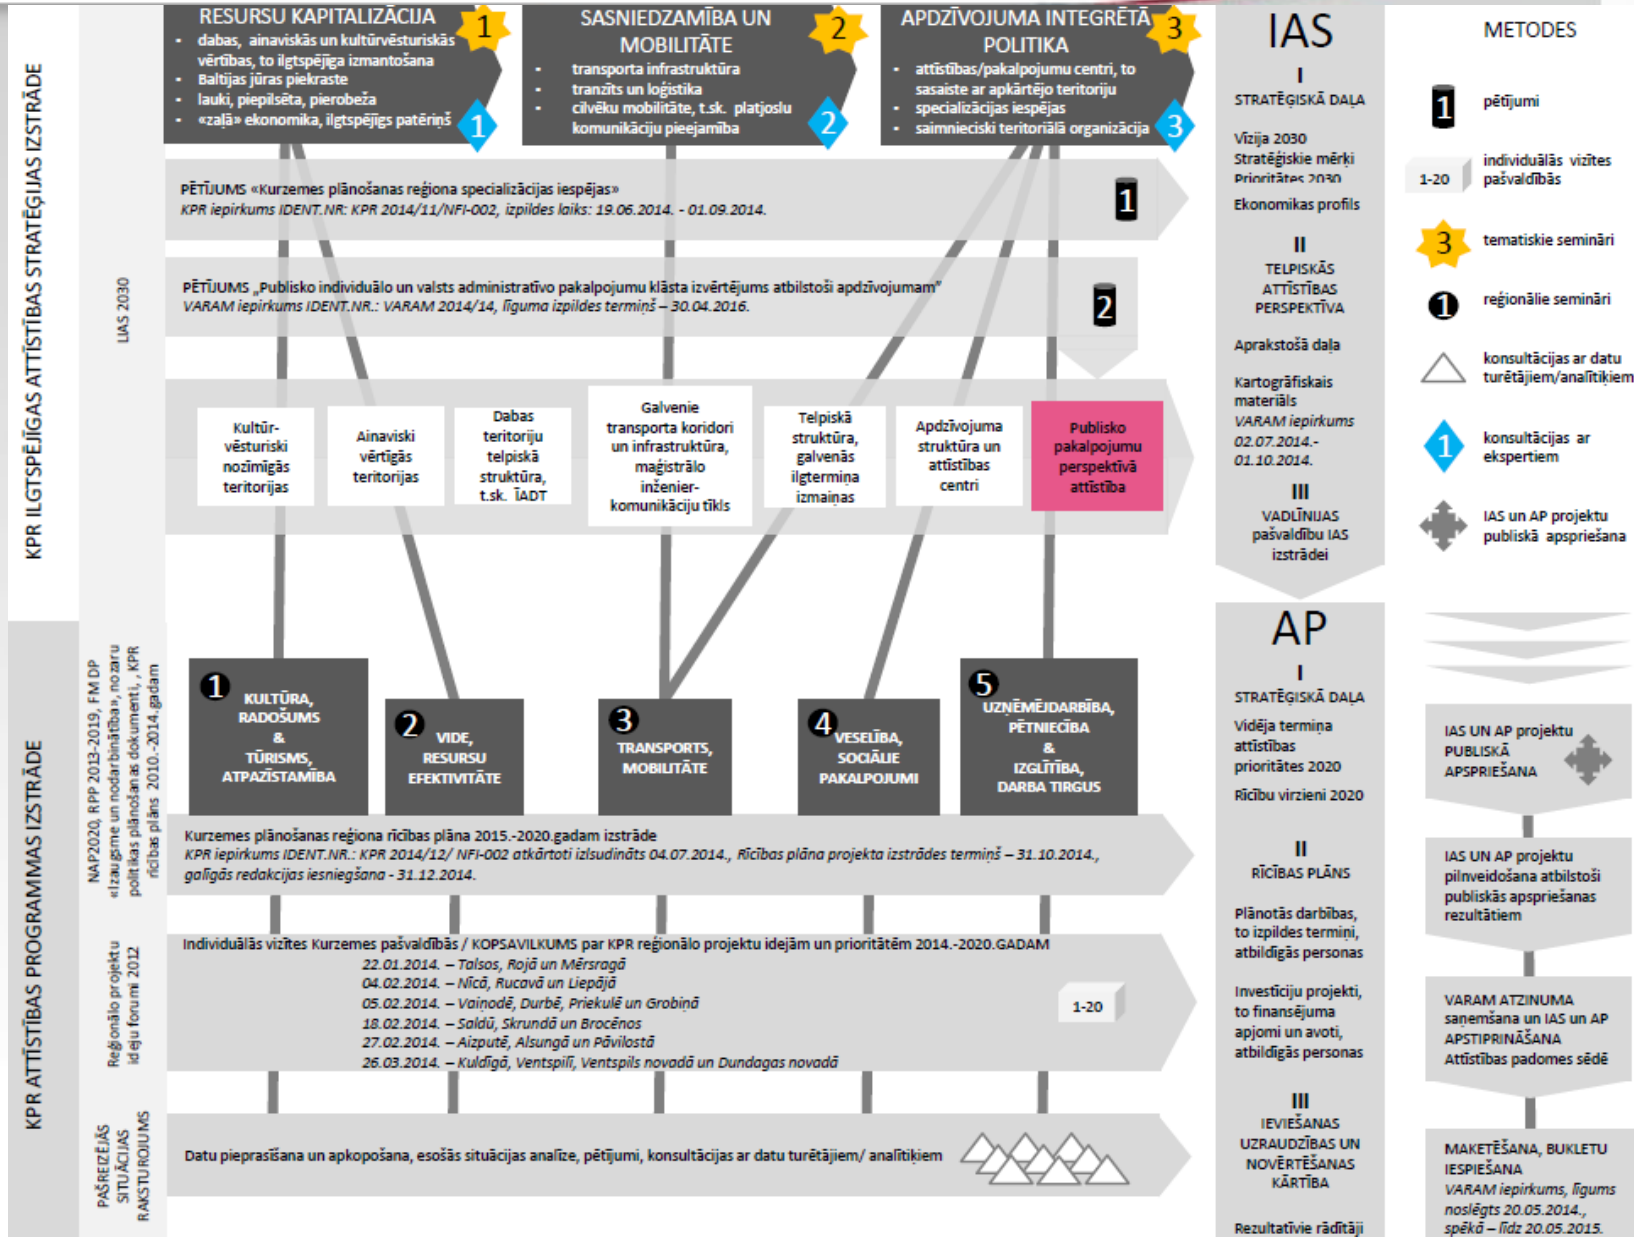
KPR ILGTSPĒJĪGAS ATTĪSTĪBAS STRATĒĢIJAS IZSTRĀDE

IAS 2030

RESURSU KAPITALIZĀCIJA 1
- dabas, ainaviskās un kultūrvēsturiskās vērtības, to ilgtspējīga izmantošana
- Baltijas jūras piekraste
- lauki, piepilsēta, pierobeža
- «zaļā» ekonomika, ilgtspējīgs patēriņš 1

SASNIEDZAMĪBA UN MOBILITĀTE 2
- transporta infrastruktūra
- tranzīts un loģistika
- cilvēku mobilitāte, t.sk. platjoslu komunikāciju pieejamība 2

APDZĪVOJUMA INTEGRĒTA POLITIKA 3
- attīstības/pakalpojumu centri, to sasaiste ar apkārtējo teritoriju
- specializācijas iespējas
- saimnieciski teritoriālā organizācija 3

PĒTĪJUMS «Kurzemes plānošanas reģiona specializācijas iespējas»
KPR iepirkums IDENT.NR: KPR 2014/11/NFI-002, izpildes laiks: 19.06.2014. - 01.09.2014. 1

PĒTĪJUMS „Publisko individuālo un valsts administratīvo pakalpojumu klāsta izvērtējums atbilstoši apdzīvojumam"
VARAM iepirkums IDENT.NR.: VARAM 2014/14, līguma izpildes termiņš – 30.04.2016. 2

Kultūrvēsturiski nozīmīgas teritorijas
Ainaviski vērtīgas teritorijas
Dabas teritoriju telpiskā struktūra, t.sk. ĪADT
Galvenie transporta koridori un infrastruktūra, maģistrālo inženierkomunikāciju tīkls
Telpiskā struktūra, galvenās ilgtermiņa izmaiņas
Apdzīvojuma struktūra un attīstības centri
Publisko pakalpojumu perspektīvā attīstība

KPR ATTĪSTĪBAS PROGRAMMAS IZSTRĀDE

NAP2020, RPP 2013-2019, FM DP «Izaugsme un nodarbinātība», nozaru politikas plānošanas dokumenti, KPR rīcības plāns 2010.-2014.gadam

1 KULTŪRA, RADOŠUMS & TŪRISMS, ATPAZĪSTAMĪBA
2 VIDE, RESURSU EFEKTIVITĀTE
3 TRANSPORTS, MOBILITĀTE
4 VESELĪBA, SOCIĀLIE PAKALPOJUMI
5 UZŅĒMĒJDARBĪBA, PĒTNIECĪBA & IZGLĪTĪBA, DARBA TIRGUS

Kurzemes plānošanas reģiona rīcības plāna 2015.-2020.gadam izstrāde
KPR iepirkums IDENT.NR.: KPR 2014/12/ NFI-002 atkārtoti izsludināts 04.07.2014., Rīcības plāna projekta izstrādes termiņš – 31.10.2014., galīgās redakcijas iesniegšana - 31.12.2014.

Reģionālo projektu ideju forumi 2012

Individuālās vizītes Kurzemes pašvaldībās / KOPSAVILKUMS par KPR reģionālo projektu idejām un prioritātēm 2014.-2020.GADAM
22.01.2014. – Talsos, Rojā un Mērsragā
04.02.2014. – Nīcā, Rucavā un Liepājā
05.02.2014. – Vaiņodē, Durbē, Priekulē un Grobiņā
18.02.2014. – Saldū, Skrundā un Brocēnos
27.02.2014. – Aizputē, Alsungā un Pāvilostā
26.03.2014. – Kuldīgā, Ventspilī, Ventspils novadā un Dundagas novadā
1-20

PAŠREIZĒJĀS SITUĀCIJAS RAKSTUROJUMS

Datu pieprasīšana un apkopošana, esošās situācijas analīze, pētījumi, konsultācijas ar datu turētājiem/ analītiķiem

IAS
I
STRATĒĢISKĀ DAĻA
Vīzija 2030
Stratēģiskie mērķi
Prioritātes 2030
Ekonomikas profils
II
TELPISKĀS ATTĪSTĪBAS PERSPEKTĪVA
Aprakstošā daļa
Kartogrāfiskais materiāls
VARAM iepirkums 02.07.2014.- 01.10.2014.
III
VADLĪNIJAS pašvaldību IAS izstrādei

AP
I
STRATĒĢISKĀ DAĻA
Vidēja termiņa attīstības prioritātes 2020
Rīcību virzieni 2020
II
RĪCĪBAS PLĀNS
Plānotās darbības, to izpildes termiņi, atbildīgās personas
Investīciju projekti, to finansējuma apjomi un avoti, atbildīgās personas
III
IEVIEŠANAS UZRAUDZĪBAS UN NOVĒRTĒŠANAS KĀRTĪBA
Rezultatīvie rādītāji

METODES
1 pētījumi
1-20 individuālās vizītes pašvaldībās
3 tematiskie semināri
1 reģionālie semināri
konsultācijas ar datu turētājiem/analītiķiem
1 konsultācijas ar ekspertiem
IAS un AP projektu publiskā apspriešana

IAS UN AP projektu PUBLISKĀ APSPRIEŠANA

IAS UN AP projektu pilnveidošana atbilstoši publiskās apspriešanas rezultātiem

VARAM ATZINUMA saņemšana un IAS un AP APSTIPRINĀŠANA Attīstības padomes sēdē

MAKETĒŠANA, BUKLETU IESPIEŠANA
VARAM iepirkums, līgums noslēgts 20.05.2014., spēkā – līdz 20.05.2015.